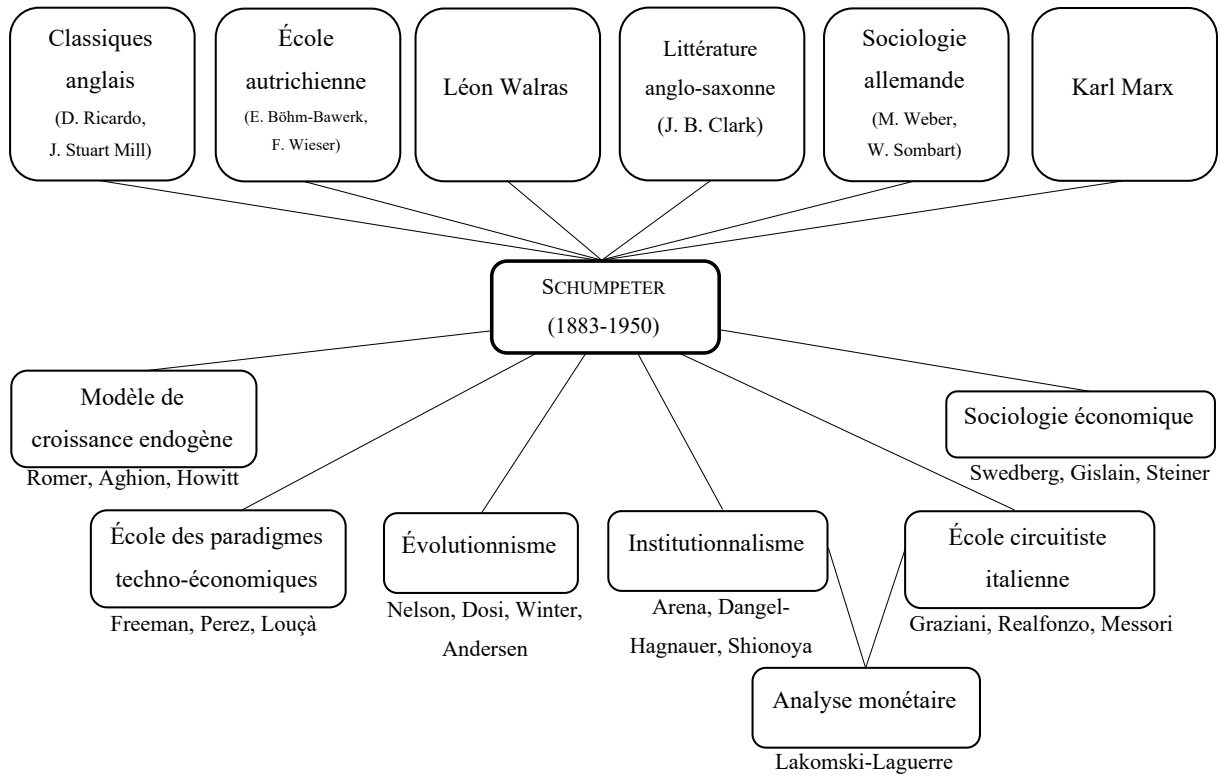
Classiques anglais
(D. Ricardo, J. Stuart Mill)

École autrichienne
(E. Böhm-Bawerk, F. Wieser)

Léon Walras

Littérature anglo-saxonne
(J. B. Clark)

Sociologie allemande
(M. Weber, W. Sombart)

Karl Marx

SCHUMPETER
(1883-1950)

Modèle de croissance endogène
Romer, Aghion, Howitt

Sociologie économique
Swedberg, Gislain, Steiner

École des paradigmes techno-économiques
Freeman, Perez, Louçà

Évolutionnisme
Nelson, Dosi, Winter, Andersen

Institutionnalisme
Arena, Dangel-Hagnauer, Shionoya

École circuitiste italienne
Graziani, Realfonzo, Messori

Analyse monétaire
Lakomski-Laguerre